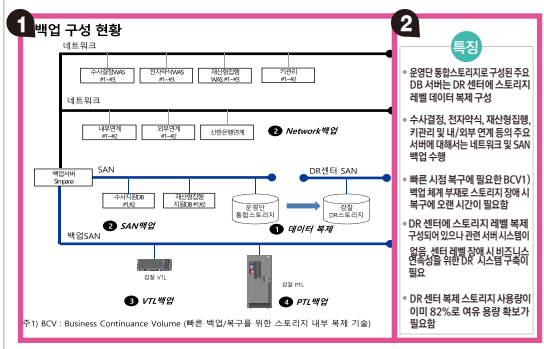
1 백업 구성 현황

네트워크

수사결정WAS #1~#3

전자약식WAS #1~#3

재산형집행WAS #1~#3

키관리 #1~#2

네트워크

내부연계 #1~#2

외부연계 #1~#2

신한은행연계

2 Network백업

백업서버 Simpana

SAN

DR센터 SAN

수사지원DB #1~#2

재산형집행지원DB #1~#2

운영단 통합스토리지

검찰 DR스토리지

1 데이터 복제

2 SAN백업

백업SAN

검찰 VTL

검찰 PTL

3 VTL백업

4 PTL백업

주1) BCV : Business Continuance Volume (빠른 백업/복구를 위한 스토리지 내부 복제 기술)

2 특징

• 운영단 통합스토리지로 구성된 주요 DB 서버는 DR 센터에 스토리지 레벨 데이터 복제 구성

• 수사결정, 전자약식, 재산형집행, 키관리 및 내/외부 연계 등의 주요 서버에 대해서는 네트워크 및 SAN 백업 수행

• 빠른 시점 복구에 필요한 BCV1) 백업 체계 부재로 스토리지 장애 시 복구에 오랜 시간이 필요함

• DR 센터에 스토리지 레벨 복제 구성되어 있으나 관련 서버 시스템이 없음 센터 레벨 장애 시 비즈니스 연속성을 위한 DR 시스템 구축이 필요

• DR 센터 복제 스토리지 사용량이 이미 82%로 여유 용량 확보가 필요함